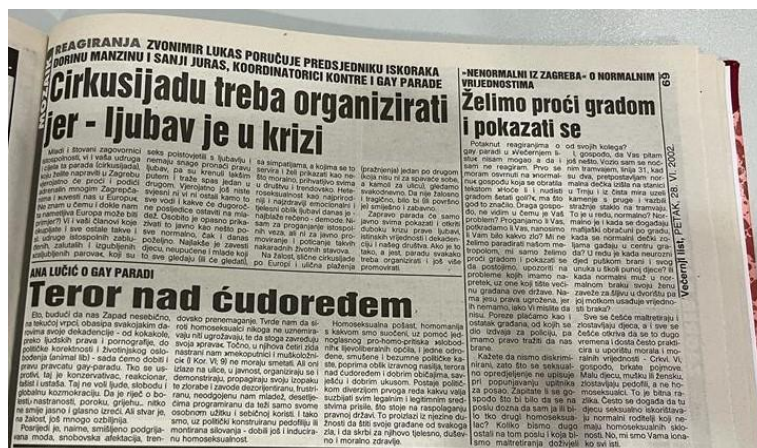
REAGIRANJA ZVONIMIR LUKAS PORUČUJE PREDSJEDNIKU ISKORAKA DORINU MANZINU I SANJI JURAS, KOORDINATORICI KONTRE I GAY PARADE

Cirkusijadu treba organizirati jer - ljubav je u krizi

Mladi i štovani zagovornici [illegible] vi i vaša udruga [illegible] parade svoje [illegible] Zagrebu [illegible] u Europi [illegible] nastupa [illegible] seks poistovjetili s ljubavlju i nemaju snage pronaći pravu ljubav, pa su krenuli lakšim putem i traže spas jedan u drugom. Vjerojatno još niste svjesni ni vi ni ostali kamo to sve vodi i kakve će dugoročne posljedice ostaviti na mladež. Osobito je opasno prikazati to javno kao nešto posve normalno. Čak i danas poželjno. Najlakše je zavesti djecu, neupućene i mlade koji to sve gledaju (ili će gledati) sa simpatijama, a kojima se to servira i želi prikazati kao nešto moralno, prihvatljivo svima u društvu i trendovsko. Heteroseksualnost kao najprirodniji i najzdraviji emocionalni i tjelesni oblik ljubavi danas je najblaže rečeno - demode. Nazvani ste za prepoznavanje istinske ljubavi, tražite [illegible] nih vrata, ali ni za pravo promoviranje i poticanje takvih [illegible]. Na žalost, slične cirkusijade po Europi i ulična paleta (prazbenje) jedan po drugom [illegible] i kamoli za ulicu, gledam svakodnevno. Da nije žalosno i tragično, bilo bi tih površno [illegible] smiješno i zabavno. Zaparavo parada će samo javno svima pokazati i otkriti duboku krizu prave ljubavi, sličnu vjerodostojni i dekadenciji u našem društvu. Ako je to tako, a jest, paradu svakako treba organizirati i još više promovirati.

»NENORMALNI IZ ZAGREBA« O NORMALNIM VRIJEDNOSTIMA

Želimo proći gradom i pokazati se

Potaknut reagiranjem o gay paradi u Večernjem listu nisam mogao a da i sam ne reagiram. Prvo se moram osvrnuti na »normalnog gospodu« koja se obratila tekstom »Hoće li i nastupiti gradom šetati gošće ne želim ni Ne volim u žemu li Vaš problem? Programiranu ili Vas, potkrađamo li Vas, namosimo li Vam bilo kakvo zlo? Mi na ovoj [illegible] paradirati našom metropolom, mi samo želimo proći gradom i pokazati se da postojimo, upozoriti na probleme koji imamo nepretek, uz one koji titlie većinu građana ove države. Nama jesu prava ugrožena, jer, ih nemamo, isko ih ima na tisu. Porez plaćamo kao i ostatak građana, od kojih se dio izdvaja za policiju, pa imamo pravo tražiti da nas brani. Kažete da nismo diskriminirani, zato što se seksualno opredjeljenje ne ujutarje pri popunjavanju upitnika za posao. Zapitate li se gospodo što bi bilo da se na poslu dozna da sam ja ili bilo tko drugi homoseksualac? Koliko bismo dugo ostali na tom poslu i koja bi sama maltretiranja doživjeli od svojih kolega?

I gospođo, da Vas pitam još nešto. Vozio sam se nočnim tramvajem, broj 31, kad su dva, pretpostavljam normalna dečka prišla na stanici u Trnju i iz čista mira uzeli kamenje s pruge i razbili stražnje staklo na tramvaju. To je u redu, normalno? Normalno je i kada se dogodilo maljetski obračuni po gradu, kada se normalni dečki zaklana gađaju u centru grada? U redu je kada heuretni deci puškom brani i svog unuka u školi punoj djece? Ili kada normalni muž u normalnom braku svoju ženu završe za dijete u dvorištu pa joj motkom usadulje vrijednosti braka?

Sve se češće maltretiraju i zlostavljaju djeca, a i sve se češće otkriva da se to dugo vremena i dosta često prakticira u upotrebu morala i moralnih vrijednosti - Crkvi. Vi, gospodo, brkate pojmove. Malu djecu, muško ili žensko, zlostavljaju pedofili, a ne homoseksualci. To je bitna razlika. Često se događa da tu djecu seksualno iskorištavaju normalni roditelji koji nemaju homoseksualnih sklonosti. No, mi smo Vama ionako svi isti.

Večernji list, PETAK, 28. VI. 2002.

69

ANA LUČIĆ O GAY PARADI

Teror nad ćudoređem

Eto, budući da nas Zapad nesebično, na tekućoj vrpci obasipa svakojakim davnim ne dekadencije - od kokaina, preko ljudskih prava i pornografije, do političke korektnosti i životinjskog slobodoumlja (animal lib) - sada ćemo dobiti i pravo pravcatu gay-paradu. Tko će uspješiti, taj je konzervativac, reakcionar, talibski i ustaša. Taj ne voli ljude, slobodu i globalnu kozmokraciju. Da je riječ o bestidnom nastranost, poroku, grijehu, niko ne smije jasno i glasno izreći. Ali stvar je, na žalost, još mnogo ozbiljnija.

Posrijedi je, naime, smišljeno podrivanje moda, snobovska afektacija, tren dovsko prenemaganje. Tvrde nam da su roti homoseksualci nikoga ne uznemiravaju niti ugrožavaju, te da stoga zavređuju svoja prava. Točno, u njihovoj želji nastrani nam amekopuštici i mutikolorni će li Kor. VI. 99 ne moraju smetati. Ali oni izlaze na ulice, u javnost, organiziraju se i demonstriraju, propagiraju svoju izopaku, te zloraba i zavode dezorijentiranu, frustriranu, neodgojenu nam mladež, desetljećima programiranu da traži samo svoje osobnom užitku i sebičnoj koristi. I tako smo, uz političku konstruiranju pedofiliju ili montiranu seksualnu i dobili još i industrijsku homoseksualnost.

Homoseksualna poplava, homomanija s kakvom smo suočeni, uz pomoć lijenog posluha pro-homo-pritiska seljačkomi liberalnih oprikanih opcija, i jedne određene, smušene i bezumne političke kaste, poprima obilk izravnog nasilja, terora nad ćudoređem i dobrim običajima, savješću i dobrim ukusom. Postaje politički kom diverzijom prevaga neće kakvu valja suzbijati svim legalnim i legitimnim sredstvima prisile. Bio stoje na raspolaganju pravnoj državi. To proizlazi iz njezine dužnosti da štiti svoje građane od svakoga zla, i da skrbi za njihovo tjelesno, duševno i moralno zdravlje.